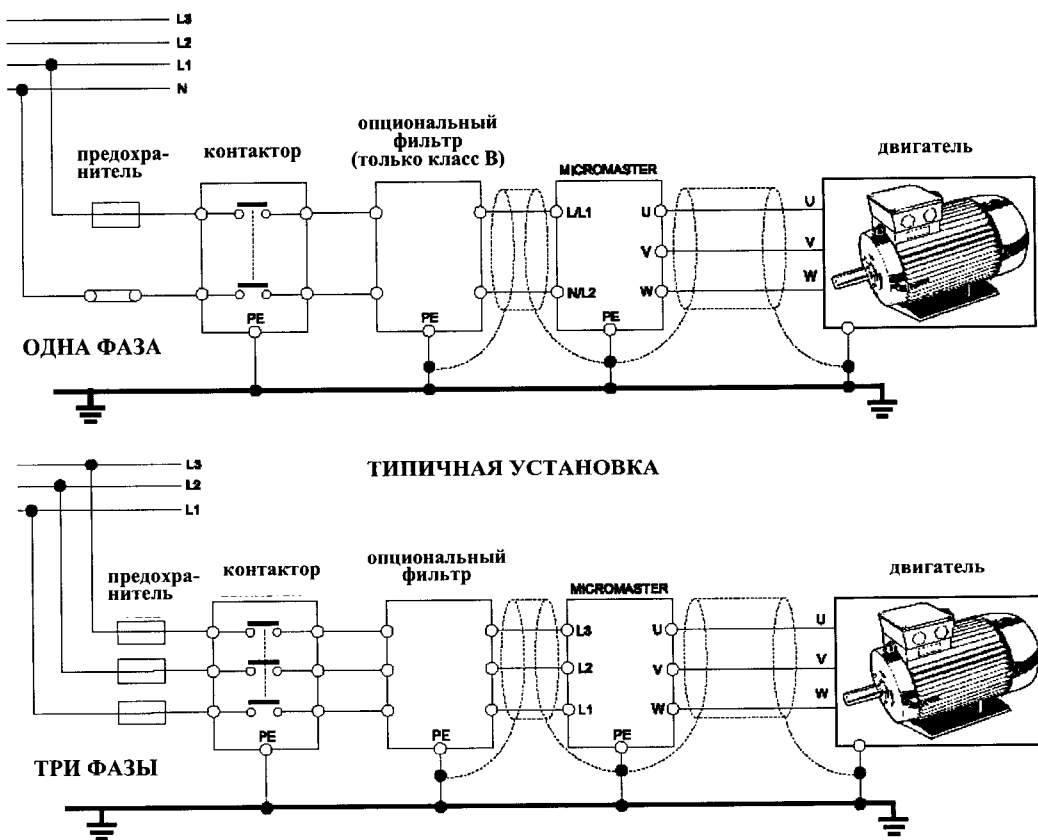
L3
L2
L1
N

предохранитель

контактор

опциональный фильтр (только класс B)

MICROMASTER

двигатель

L/L1
N/L2
U
V
W
PE
PE
PE
U
V
W

ОДНА ФАЗА

ТИПИЧНАЯ УСТАНОВКА

L3
L2
L1

предохранитель

контактор

опциональный фильтр

MICROMASTER

двигатель

L3
L2
L1
U
V
W
PE
PE
PE
U
V
W

ТРИ ФАЗЫ